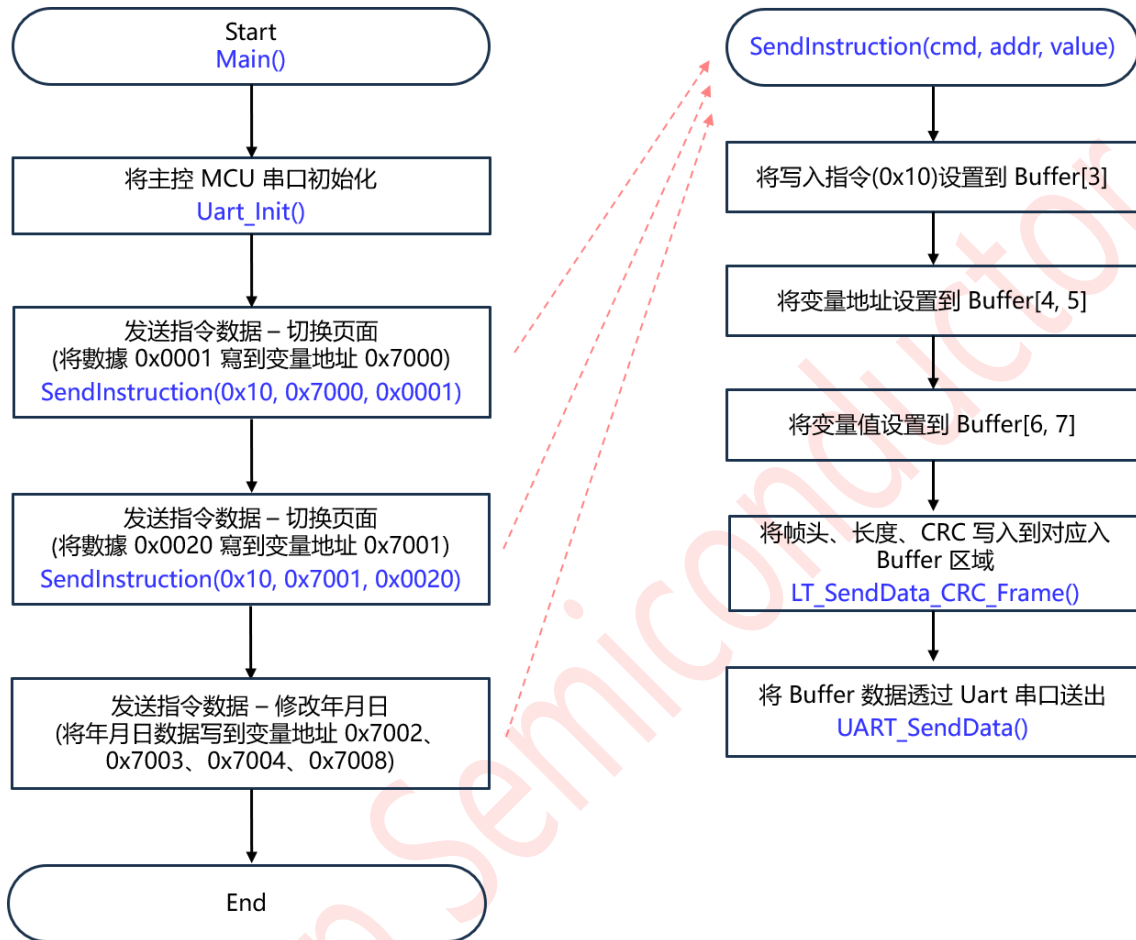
Start
Main()

将主控 MCU 串口初始化
Uart_Init()

发送指令数据 – 切换页面
(将數據 0x0001 寫到变量地址 0x7000)
SendInstruction(0x10, 0x7000, 0x0001)

发送指令数据 – 切换页面
(将數據 0x0020 寫到变量地址 0x7001)
SendInstruction(0x10, 0x7001, 0x0020)

发送指令数据 – 修改年月日
(将年月日数据写到变量地址 0x7002、0x7003、0x7004、0x7008)

End

SendInstruction(cmd, addr, value)

将写入指令(0x10)设置到 Buffer[3]

将变量地址设置到 Buffer[4, 5]

将变量值设置到 Buffer[6, 7]

将帧头、长度、CRC 写入到对应入 Buffer 区域
LT_SendData_CRC_Frame()

将 Buffer 数据透过 Uart 串口送出
UART_SendData()

Semiconductor